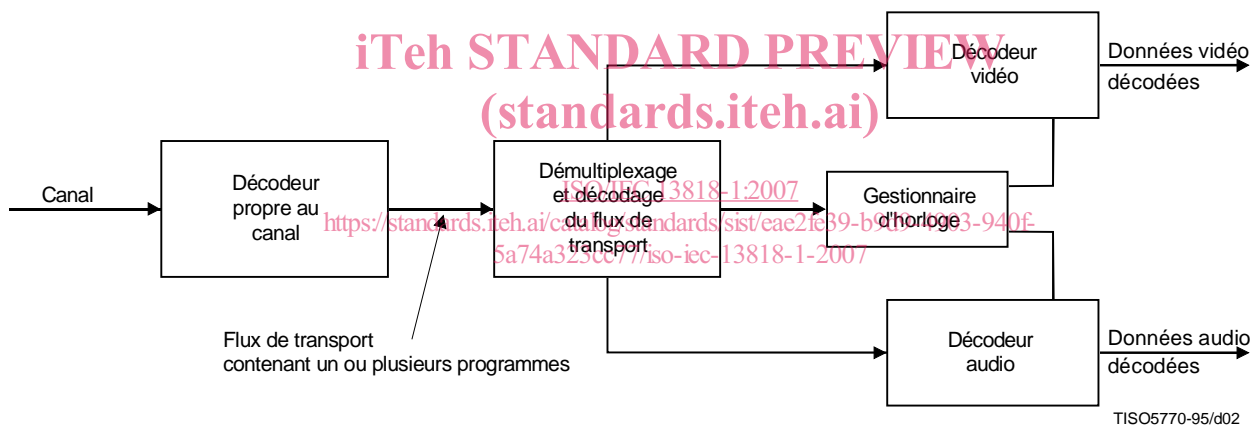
iTeh STANDARD PREVIEW
(standards.iteh.ai)

ISO/IEC 13818-1:2007
https://standards.iteh.ai/catalog/standards/sist/eae2fe39-b9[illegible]-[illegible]3-940f-5a74a323cc77/iso-iec-13818-1-2007

Canal

Décodeur propre au canal

Flux de transport contenant un ou plusieurs programmes

Démultiplexage et décodage du flux de transport

Décodeur vidéo

Données vidéo décodées

Gestionnaire d'horloge

Décodeur audio

Données audio décodées

TISO5770-95/d02